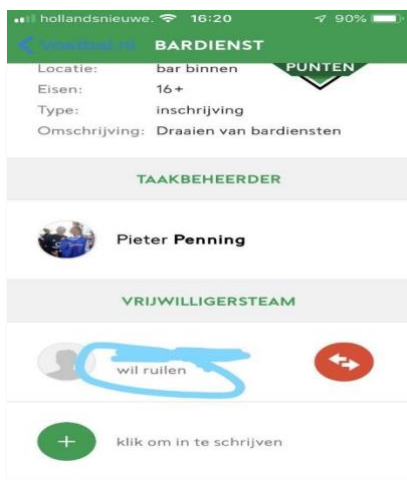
hollandsnieuwe. 16:20 90%

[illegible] BARDIENST

PUNTEN

Locatie: bar binnen
Eisen: 16+
Type: inschrijving
Omschrijving: Draaien van bardiensten

TAAKBEHEERDER

Pieter Penning

VRIJWILLIGERSTEAM

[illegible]
wil ruilen

+ klik om in te schrijven